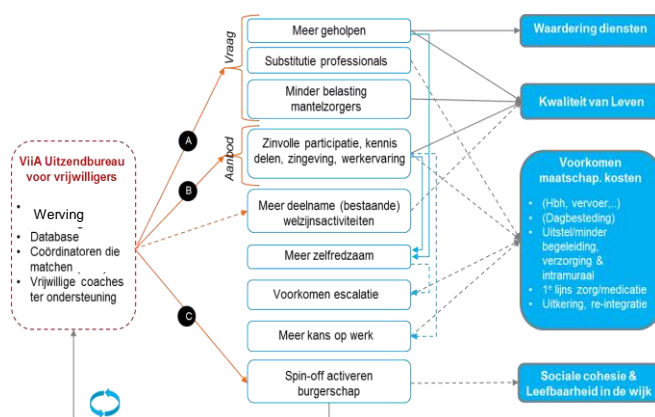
ViiA Uitzendbureau voor vrijwilligers

- Werving
- Database
- Coördinatoren die matchen
- Vrijwillige coaches ter ondersteuning

A

B

C

Vraag

Aanbod

Meer geholpen

Substitutie professionals

Minder belasting mantelzorgers

Zinvolle participatie, kennis delen, zingeving, werkervaring

Meer deelname (bestaande) welzijnsactiviteiten

Meer zelfredzaam

Voorkomen escalatie

Meer kans op werk

Spin-off activeren burgerschap

Waardering diensten

Kwaliteit van Leven

Voorkomen maatschap. kosten

- (Hbh, vervoer,..)
- (Dagbesteding)
- Uitstel/minder begeleiding, verzorging & intramuraal
- 1e lijns zorg/medicatie
- Uitkering, re-integratie

Sociale cohesie & Leefbaarheid in de wijk